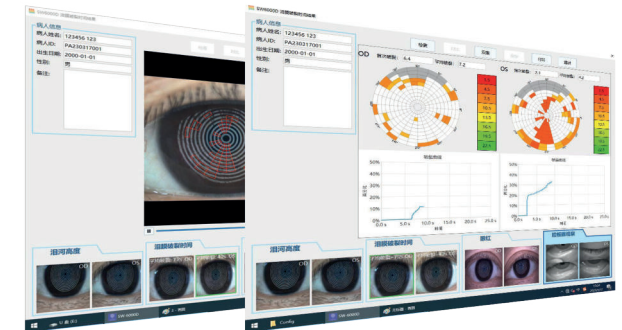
SW6000D 泪膜破裂时间检测

病人信息
病人姓名: 123456 123
病人ID: PA230217001
出生日期: 2000-01-01
性别: 男
备注:

泪河高度
泪膜破裂时间

病人信息
病人姓名: 123456 123
病人ID: PA230217001
出生日期: 2000-01-01
性别: 男
备注:

OD
OS
检测

泪河高度
泪膜破裂时间
睑板
睑板腺检测

Config
SW 6000D